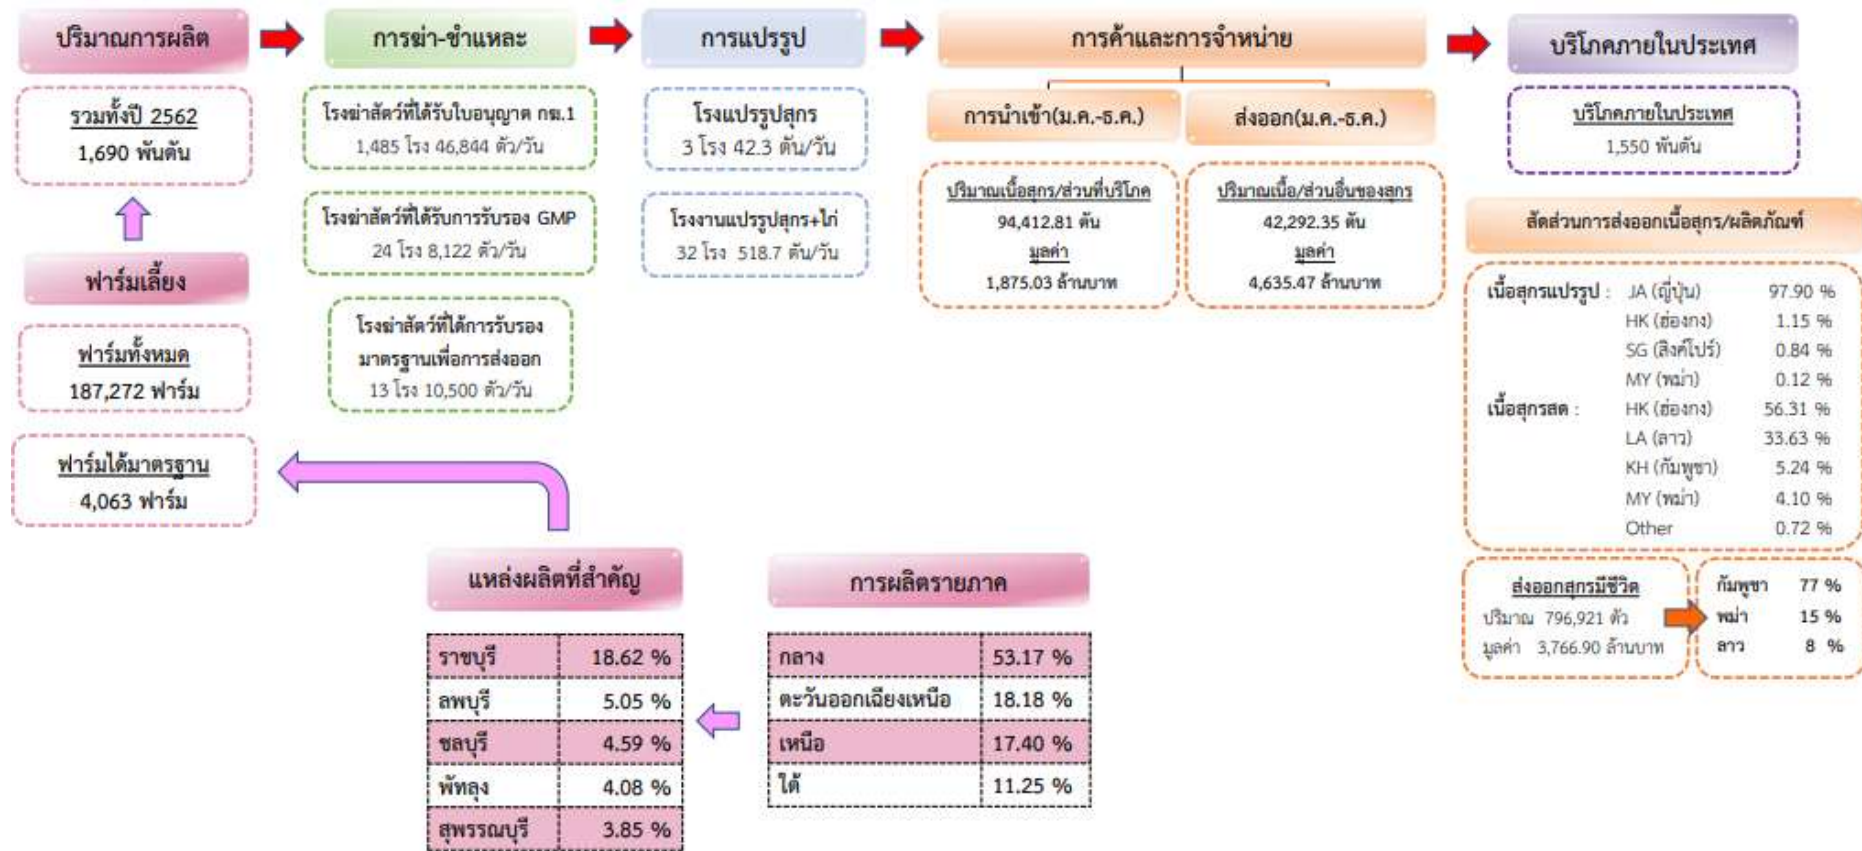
ปริมาณการผลิต

รวมทั้งปี 2562
1,690 พันตัน

ฟาร์มเลี้ยง

ฟาร์มทั้งหมด
187,272 ฟาร์ม

ฟาร์มได้มาตรฐาน
4,063 ฟาร์ม

การฆ่า-ชำแหละ

โรงฆ่าสัตว์ที่ได้รับใบอนุญาต กษ.1
1,485 โรง 46,844 ตัว/วัน

โรงฆ่าสัตว์ที่ได้รับการรับรอง GMP
24 โรง 8,122 ตัว/วัน

โรงฆ่าสัตว์ที่ได้การรับรอง มาตรฐานเพื่อการส่งออก
13 โรง 10,500 ตัว/วัน

การแปรรูป

โรงแปรรูปสุกร
3 โรง 42.3 ตัน/วัน

โรงงานแปรรูปสุกร+ไก่
32 โรง 518.7 ตัน/วัน

การค้าและการจำหน่าย

การนำเข้า(ม.ค.-ธ.ค.)

ปริมาณเนื้อสุกร/ส่วนที่บริโภค
94,412.81 ตัน
มูลค่า
1,875.03 ล้านบาท

ส่งออก(ม.ค.-ธ.ค.)

ปริมาณเนื้อ/ส่วนอื่นของสุกร
42,292.35 ตัน
มูลค่า
4,635.47 ล้านบาท

บริโภคภายในประเทศ

บริโภคภายในประเทศ
1,550 พันตัน

สัดส่วนการส่งออกเนื้อสุกร/ผลิตภัณฑ์

เนื้อสุกรแปรรูป : JA (ญี่ปุ่น) 97.90 %
HK (ฮ่องกง) 1.15 %
SG (สิงค์โปร์) 0.84 %
MY (พม่า) 0.12 %
เนื้อสุกรสด : HK (ฮ่องกง) 56.31 %
LA (ลาว) 33.63 %
KH (กัมพูชา) 5.24 %
MY (พม่า) 4.10 %
Other 0.72 %

ส่งออกสุกรมีชีวิต
ปริมาณ 796,921 ตัว
มูลค่า 3,766.90 ล้านบาท

กัมพูชา 77 %
พม่า 15 %
ลาว 8 %

แหล่งผลิตที่สำคัญ

| ราชบุรี | 18.62 % |
|---|---|
| ลพบุรี | 5.05 % |
| ชลบุรี | 4.59 % |
| พัทลุง | 4.08 % |
| สุพรรณบุรี | 3.85 % |

การผลิตรายภาค

| กลาง | 53.17 % |
|---|---|
| ตะวันออกเฉียงเหนือ | 18.18 % |
| เหนือ | 17.40 % |
| ใต้ | 11.25 % |